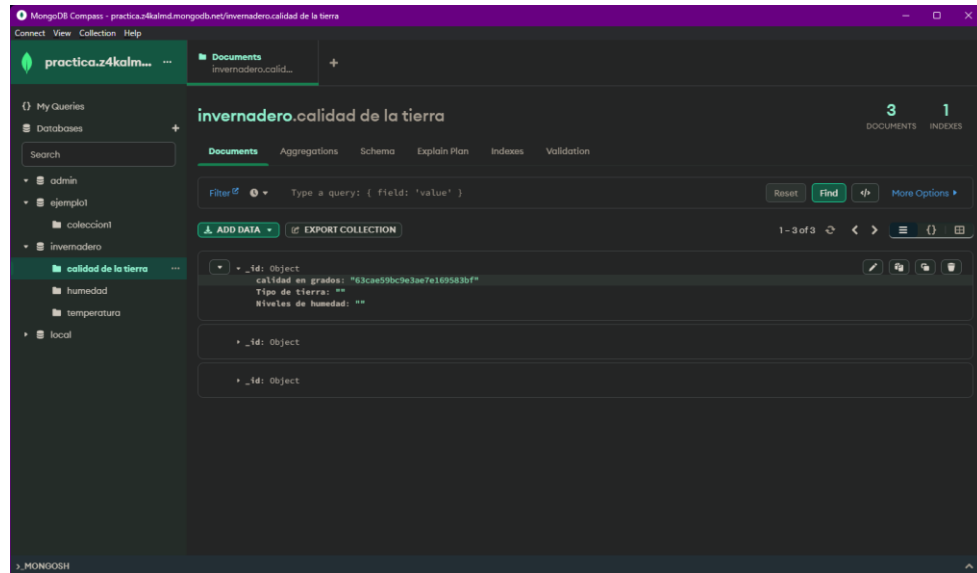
MongoDB Compass - practica.z4kalmd.mongodb.net/invernadero.calidad de la tierra

Connect View Collection Help

practica.z4kalm... ···

Documents
invernadero.calid...

+

{} My Queries

Databases +

Search

admin

ejemplo1

coleccion1

invernadero

calidad de la tierra ···

humedad

temperatura

local

invernadero.calidad de la tierra

3 DOCUMENTS 1 INDEXES

Documents Aggregations Schema Explain Plan Indexes Validation

Filter Type a query: { field: 'value' }

Reset Find More Options ▸

ADD DATA ▾ EXPORT COLLECTION

1 – 3 of 3

_id: Object
calidad en grados: "63cae59bc9e3ae7e169583bf"
Tipo de tierra: ""
Niveles de humedad: ""

_id: Object

_id: Object

>_MONGOSH